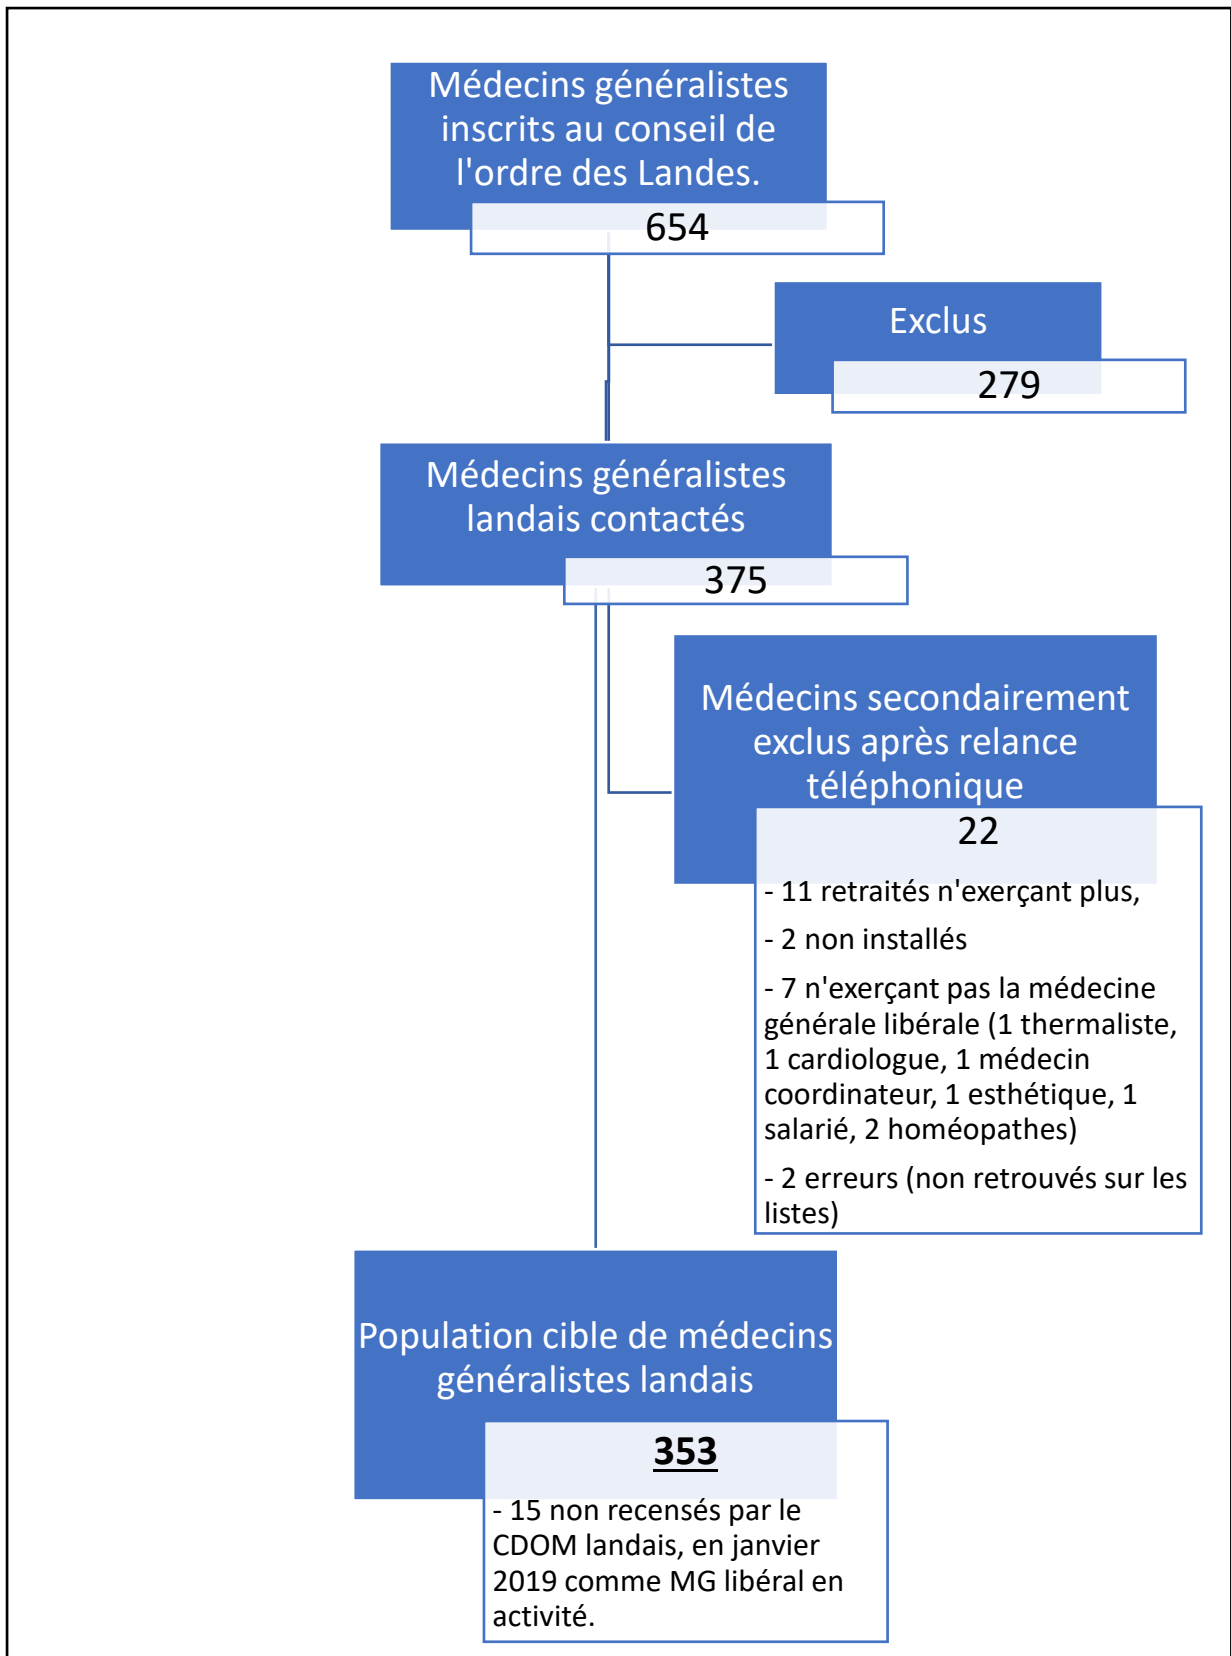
Médecins généralistes inscrits au conseil de l'ordre des Landes.

654

Exclus

279

Médecins généralistes landais contactés

375

Médecins secondairement exclus après relance téléphonique

22

- 11 retraités n'exerçant plus,

- 2 non installés

- 7 n'exerçant pas la médecine générale libérale (1 thermaliste, 1 cardiologue, 1 médecin coordinateur, 1 esthétique, 1 salarié, 2 homéopathes)

- 2 erreurs (non retrouvés sur les listes)

Population cible de médecins généralistes landais

353

- 15 non recensés par le CDOM landais, en janvier 2019 comme MG libéral en activité.